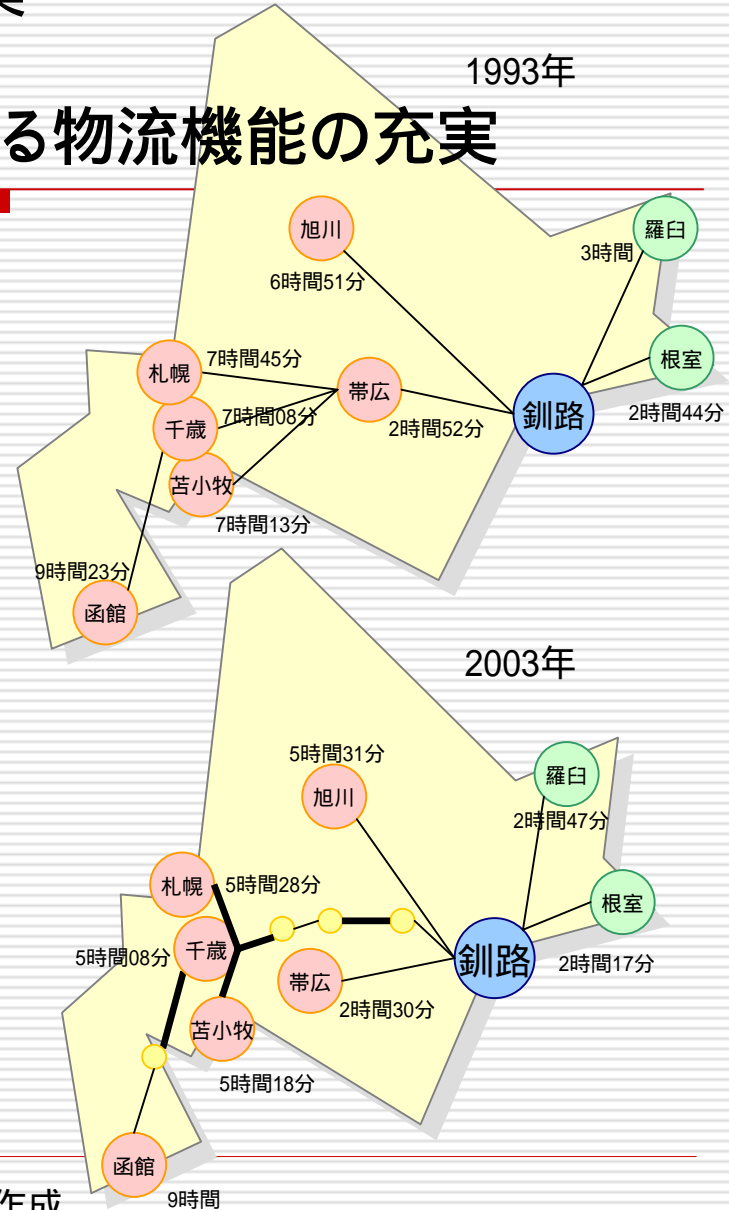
る物流機能の充実

1993年

旭川
6時間51分
羅臼
3時間
根室
2時間44分
札幌
7時間45分
帯広
千歳
7時間08分
2時間52分
釧路
苫小牧
7時間13分
9時間23分
函館

2003年

5時間31分
旭川
羅臼
2時間47分
札幌
5時間28分
根室
千歳
5時間08分
釧路
2時間17分
帯広
2時間30分
苫小牧
5時間18分
函館
9時間

作成